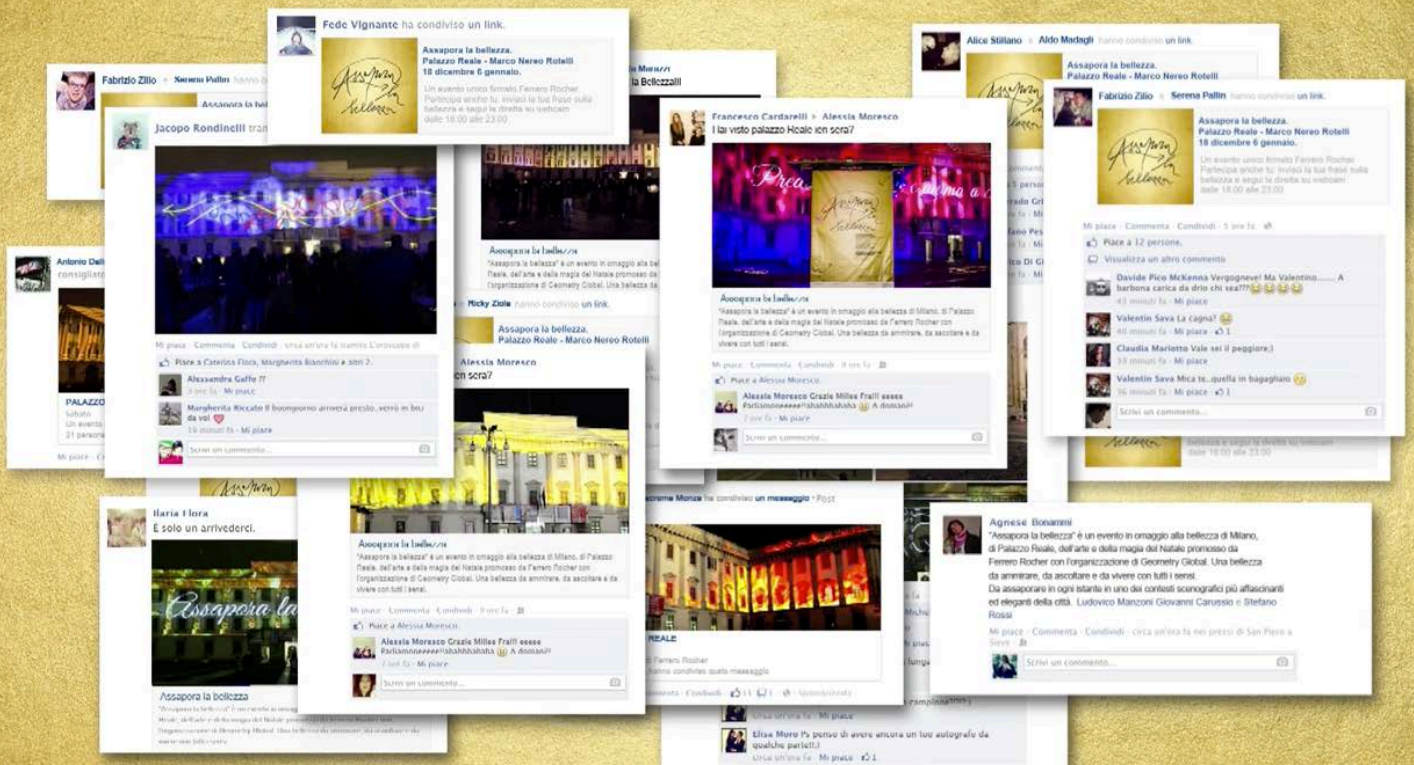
Fede Vignante ha condiviso un link.

Assapora la bellezza.
Palazzo Reale - Marco Nereo Rotelli
18 dicembre 6 gennaio.
Un evento unico firmato Ferrero Rocher. Partecipa anche tu: inviaci la tua frase sulla bellezza e segui la diretta su webcam dalle 18:00 alle 23:00

Fabrizio Zilio · Serena Pallin hanno condiviso

Jacopo Rondinelli

Mi piace · Commenta · Condividi · circa un'ora fa tramite L'orologio di

Piace a Caterina Flora, Margherita Bianchini e altri 2.

Alessandra Gaffo !!
3 ore fa · Mi piace

Margherita Riccato Il buongiorno arriverà presto, verrò in bici da voi
16 minuti fa · Mi piace

Scrivi un commento...

Antonio Dell
consigliato

PALAZZO
Sabato
Un evento
21 persone

Assapora la bellezza
"Assapora la bellezza" è un evento in omaggio alla bellezza di Milano, di Palazzo Reale, dell'arte e della magia del Natale promosso da Ferrero Rocher con l'organizzazione di Geometry Global. Una bellezza da ammirare,

Micky Ziola hanno condiviso un link.

Assapora la bellezza.
Palazzo Reale - Marco Nereo Rotelli

Alessia Moresco
ieri sera?

Assapora la bellezza
"Assapora la bellezza" è un evento in omaggio alla bellezza di Milano, di Palazzo Reale, dell'arte e della magia del Natale promosso da Ferrero Rocher con l'organizzazione di Geometry Global. Una bellezza da ammirare, da ascoltare e da vivere con tutti i sensi.

Mi piace · Commenta · Condividi · 8 ore fa

Piace a Alessia Moresco.

Alessia Moresco Grazie Milles Fra!!! eeeee Parliamoneeeee!!ahahhhahaha A domani!!
7 ore fa · Mi piace

Scrivi un commento...

Francesco Cardarelli > Alessia Moresco
Hai visto palazzo Reale ieri sera?

Assapora la bellezza
"Assapora la bellezza" è un evento in omaggio alla bellezza di Milano, di Palazzo Reale, dell'arte e della magia del Natale promosso da Ferrero Rocher con l'organizzazione di Geometry Global. Una bellezza da ammirare, da ascoltare e da vivere con tutti i sensi.

Mi piace · Commenta · Condividi · 8 ore fa

Piace a Alessia Moresco.

Alessia Moresco Grazie Milles Fra!!! eeeee Parliamoneeeee!!ahahhhahaha A domani!!
7 ore fa · Mi piace

Scrivi un commento...

Alice Stillano · Aldo Madagli hanno condiviso un link.

Assapora la bellezza.
Palazzo Reale - Marco Nereo Rotelli

Fabrizio Zilio > Serena Pallin hanno condiviso un link.

Assapora la bellezza.
Palazzo Reale - Marco Nereo Rotelli
18 dicembre 6 gennaio.
Un evento unico firmato Ferrero Rocher. Partecipa anche tu: inviaci la tua frase sulla bellezza e segui la diretta su webcam dalle 18:00 alle 23:00

Mi piace · Commenta · Condividi · 1 ore fa

Piace a 12 persone.

Visualizza un altro commento

Davide Pico McKenna Vergognevé! Ma Valentino....... A barbona carica da drio chi sea???
43 minuti fa · Mi piace

Valentin Sava La cagna?
40 minuti fa · Mi piace · 1

Claudia Mariotto Vale sei il peggiore;)
39 minuti fa · Mi piace

Valentin Sava Mica te...quella in bagaghaio
36 minuti fa · Mi piace · 1

Scrivi un commento...

Ilaria Flora
È solo un arrivederci.

Assapora la bellezza

Ecreme Monza ha condiviso un messaggio · Post

REALE
Ferrero Rocher
condivise questo messaggio

Commenta · Condividi · 11 · 1

circa un'ora fa · Mi piace

Elisa Moro Pensò di avere ancora un tuo autografo da qualche parte!!
circa un'ora fa · Mi piace · 1

Agnese Bonammi
"Assapora la bellezza" è un evento in omaggio alla bellezza di Milano, di Palazzo Reale, dell'arte e della magia del Natale promosso da Ferrero Rocher con l'organizzazione di Geometry Global. Una bellezza da ammirare, da ascoltare e da vivere con tutti i sensi.
Da assaporare in ogni istante in uno dei contesti scenografici più affascinanti ed eleganti della città. Ludovico Manzoni Giovanni Carussio e Stefano Rossi

Mi piace · Commenta · Condividi · circa un'ora fa nei pressi di San Piero a Sieve

Scrivi un commento...